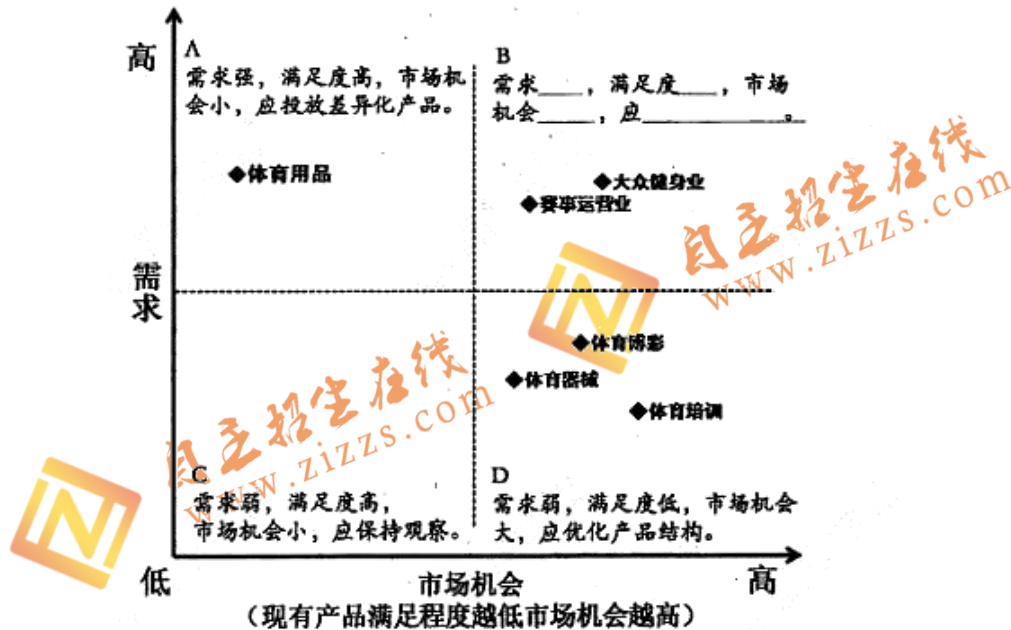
高

A
需求强，满足度高，市场机会小，应投放差异化产品。

B
需求\_\_\_\_，满足度\_\_\_\_，市场机会\_\_\_\_，应\_\_\_\_\_\_\_\_。

◆体育用品

◆大众健身业
◆赛事运营业

需求

◆体育影视
◆体育器械
◆体育培训

C
需求弱，满足度高，市场机会小，应保持观察。

D
需求弱，满足度低，市场机会大，应优化产品结构。

低
市场机会
高
（现有产品满足程度越低市场机会越高）

自主招生在线
www.zizzs.com
自主招生在线
www.zizzs.com